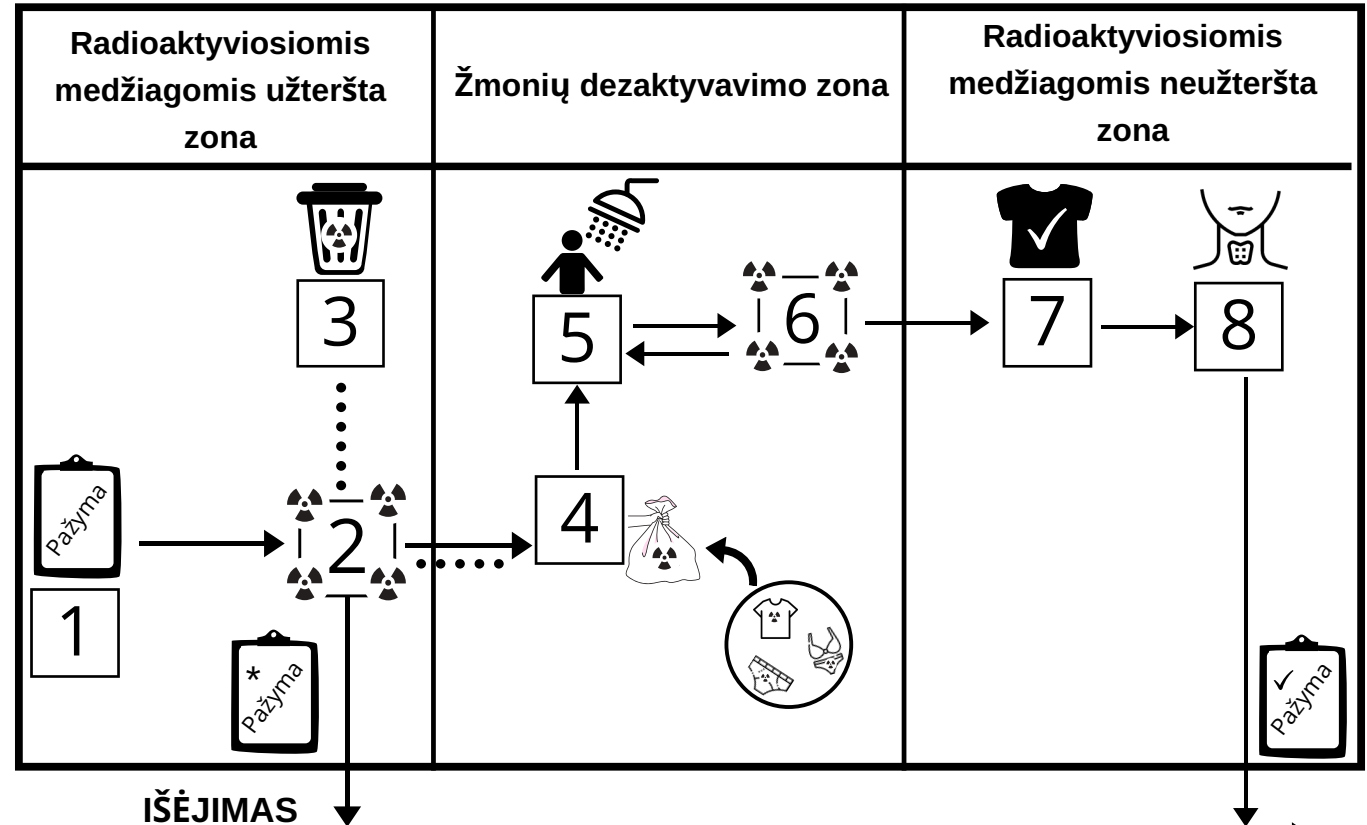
| Radioaktyviosiomis medžiagomis užteršta zona | Žmonių dezaktyvavimo zona | Radioaktyviosiomis medžiagomis neužteršta zona |
|---|---|---|

Pažyma

1

2

3

\* Pažyma

4

5

6

7

8

✓ Pažyma

IŠĖJIMAS